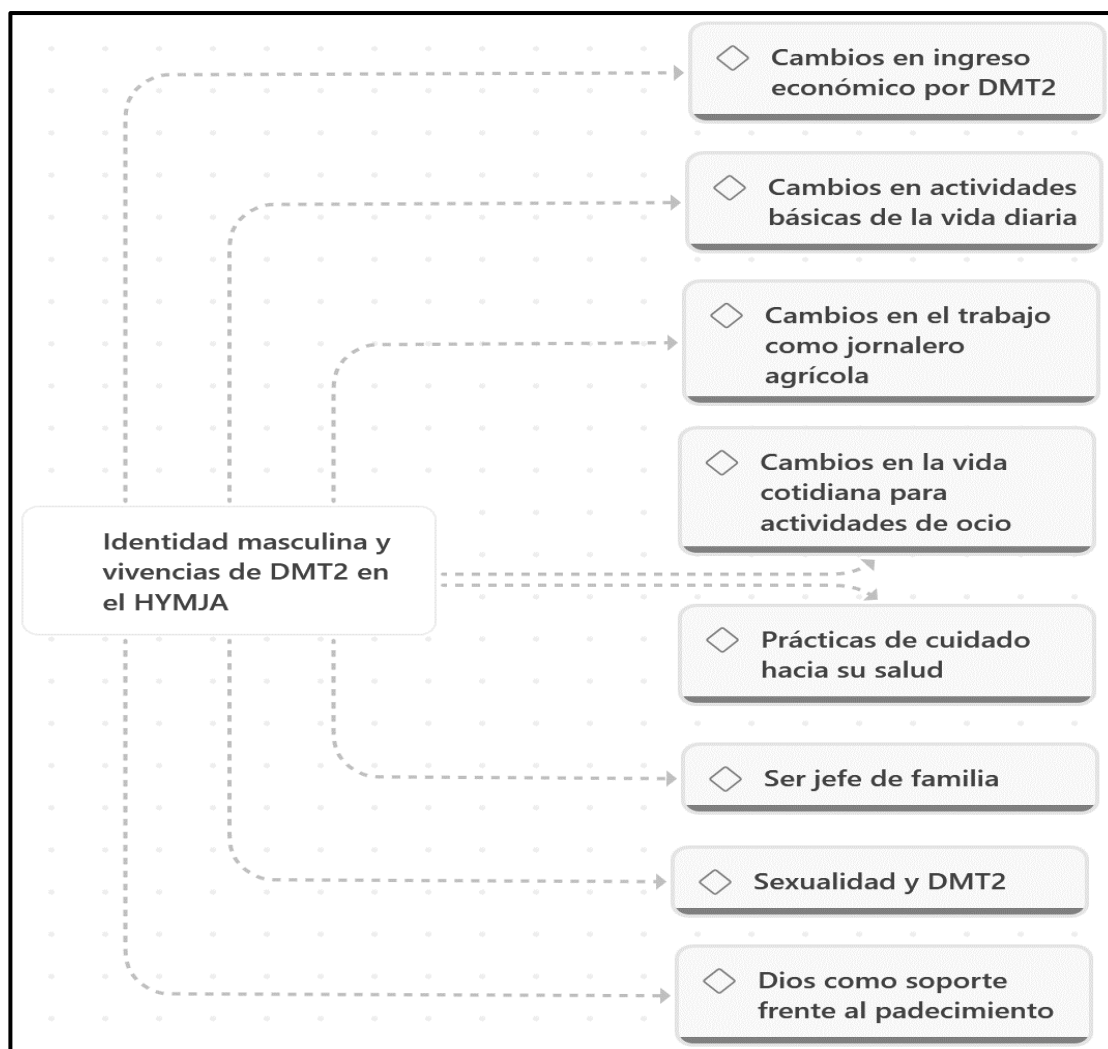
Identidad masculina y vivencias de DMT2 en el HYMJA

Cambios en ingreso económico por DMT2

Cambios en actividades básicas de la vida diaria

Cambios en el trabajo como jornalero agrícola

Cambios en la vida cotidiana para actividades de ocio

Prácticas de cuidado hacia su salud

Ser jefe de familia

Sexualidad y DMT2

Dios como soporte frente al padecimiento